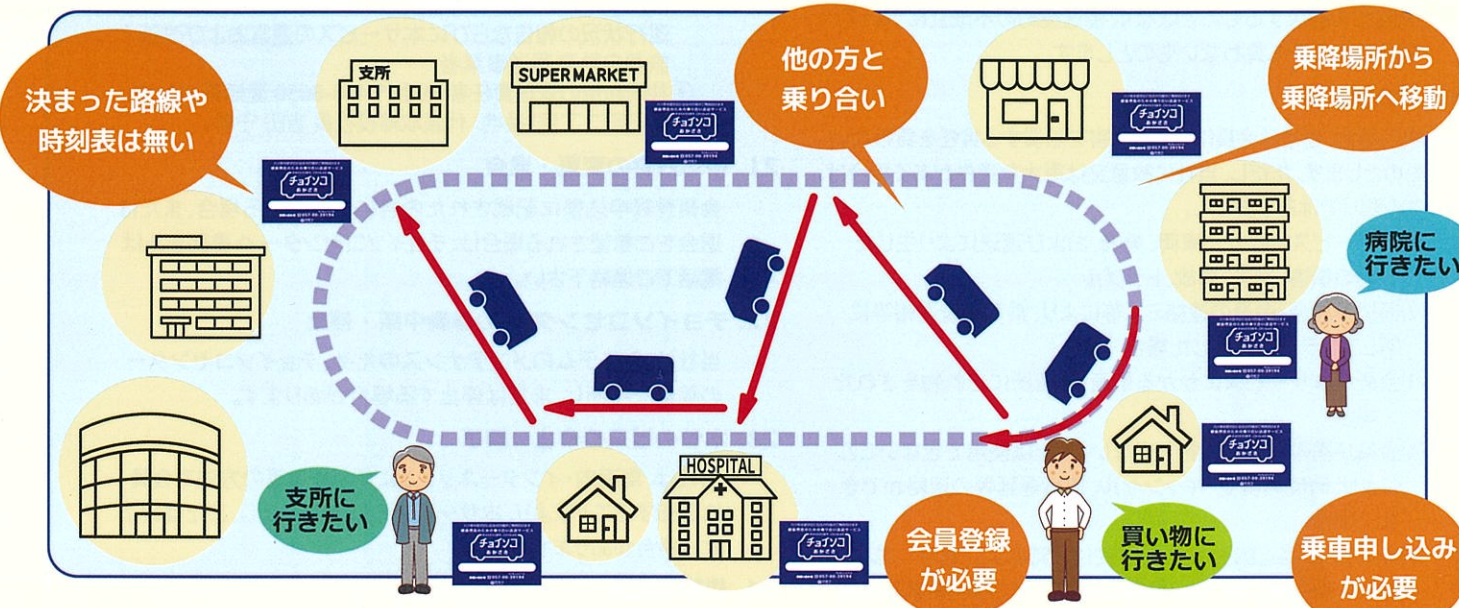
決まった路線や時刻表は無い

支所

SUPER MARKET

他の方と乗り合い

乗降場所から乗降場所へ移動

チョイソコ
おおさき

病院に行きたい

HOSPITAL

支所に行きたい

会員登録が必要

買い物に行きたい

乗車申し込みが必要